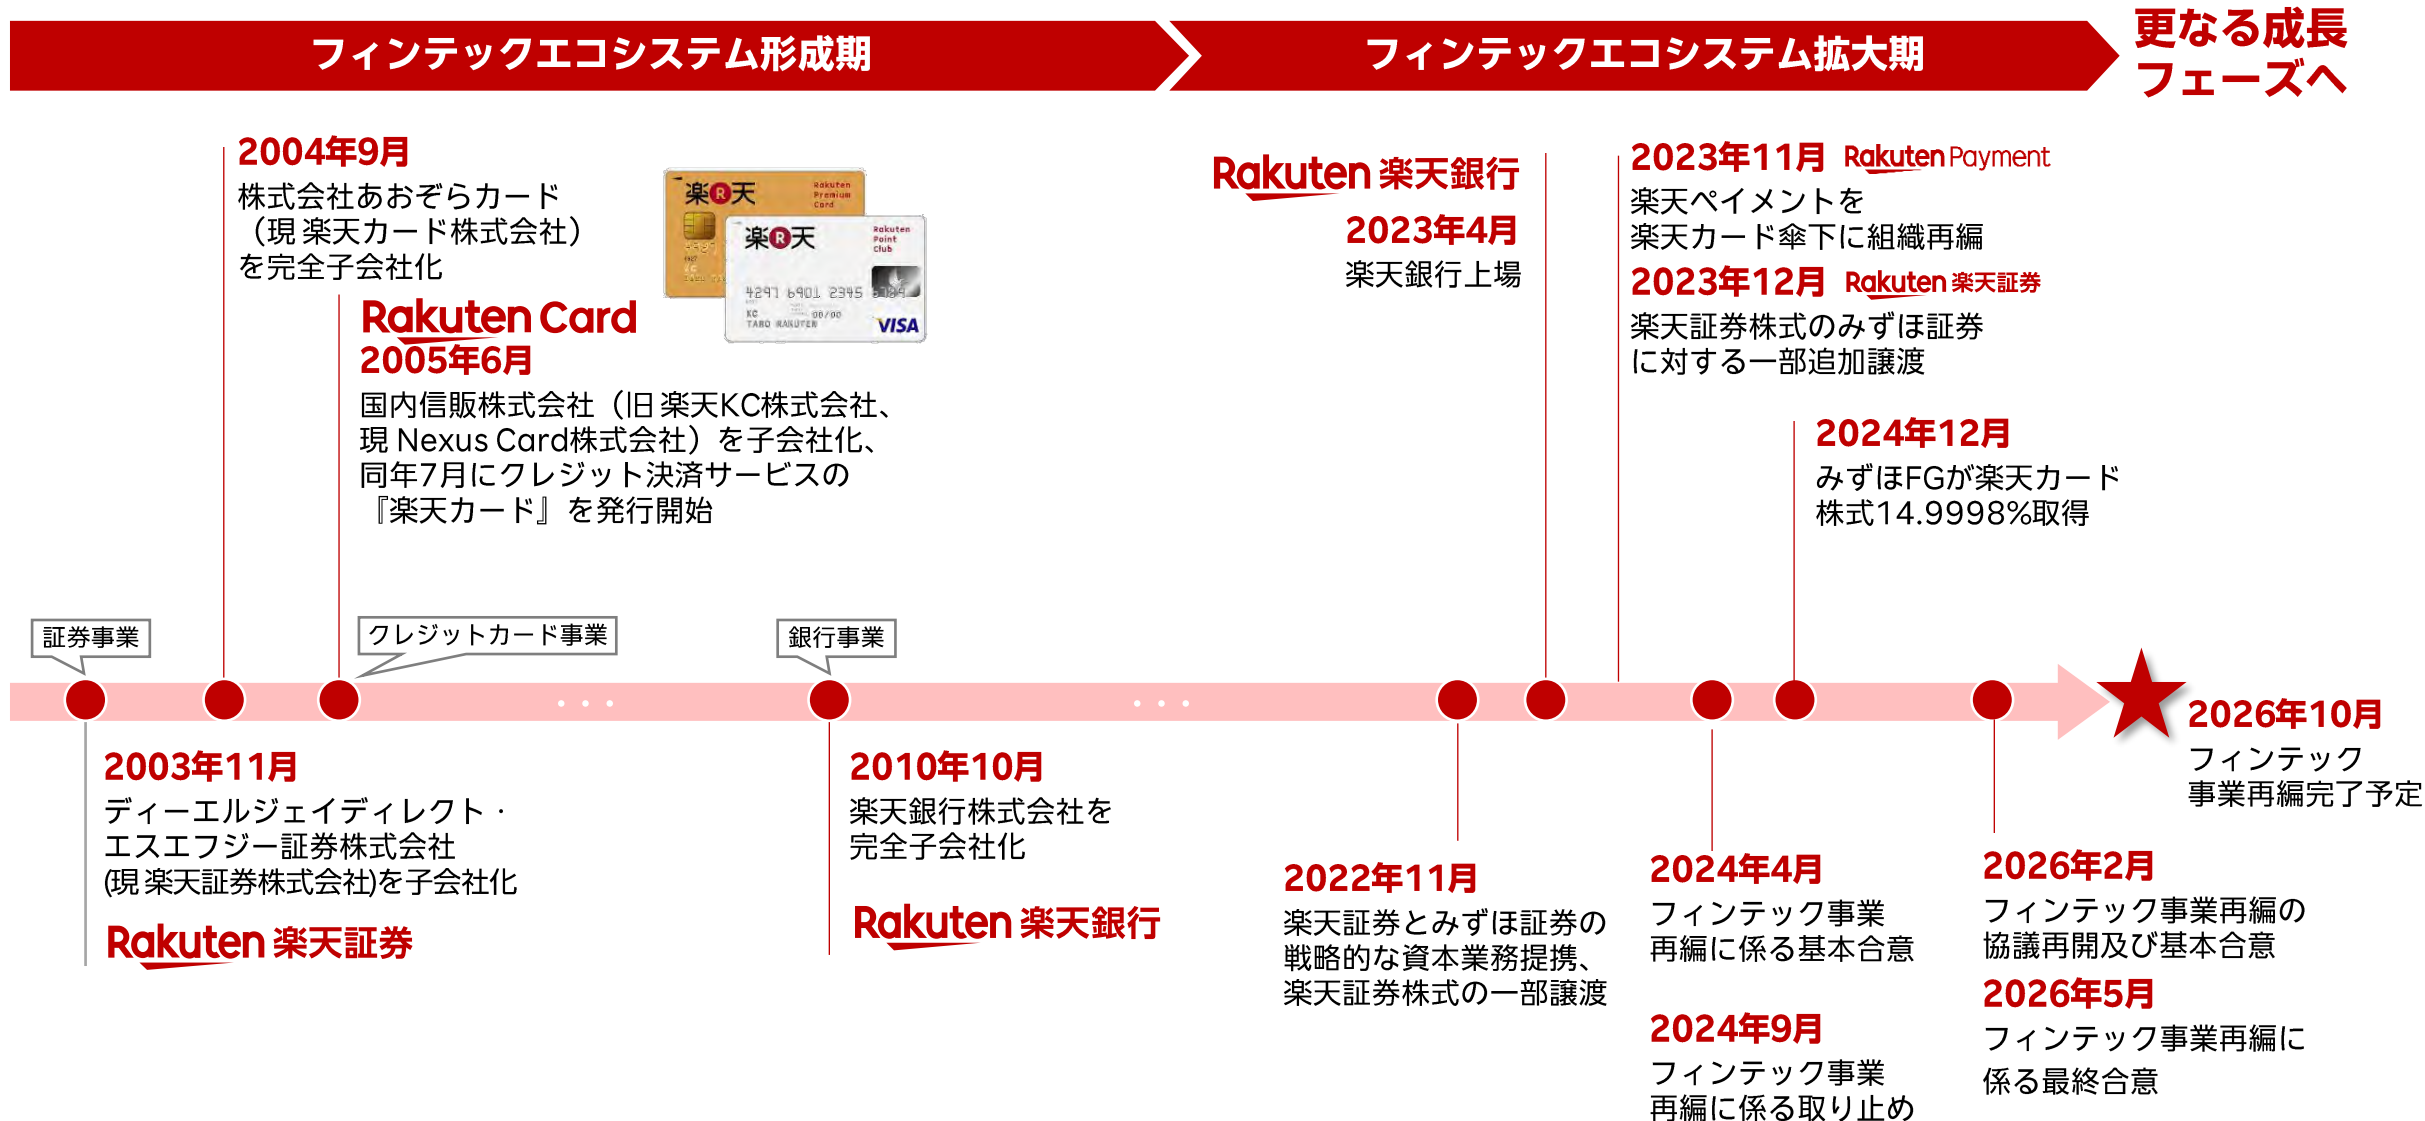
フィンテックエコシステム形成期

フィンテックエコシステム拡大期

更なる成長フェーズへ

2004年9月
株式会社あおぞらカード（現 楽天カード株式会社）を完全子会社化

楽天 Rakuten Premium Card

楽天 Rakuten Point Club
4297 6901 2345 6789
KC
TARO RAKUTEN
00/00
VISA

Rakuten Card
2005年6月
国内信販株式会社（旧 楽天KC株式会社、現 Nexus Card株式会社）を子会社化、同年7月にクレジット決済サービスの『楽天カード』を発行開始

Rakuten 楽天銀行
2023年4月
楽天銀行上場

2023年11月 Rakuten Payment
楽天ペイメントを楽天カード傘下に組織再編

2023年12月 Rakuten 楽天証券
楽天証券株式のみずほ証券に対する一部追加譲渡

2024年12月
みずほFGが楽天カード株式14.9998%取得

証券事業

クレジットカード事業

銀行事業

2026年10月
フィンテック事業再編完了予定

2003年11月
ディーエルジェイディレクト・エスエフジー証券株式会社(現 楽天証券株式会社)を子会社化
Rakuten 楽天証券

2010年10月
楽天銀行株式会社を完全子会社化
Rakuten 楽天銀行

2022年11月
楽天証券とみずほ証券の戦略的な資本業務提携、楽天証券株式の一部譲渡

2024年4月
フィンテック事業再編に係る基本合意

2024年9月
フィンテック事業再編に係る取り止め

2026年2月
フィンテック事業再編の協議再開及び基本合意

2026年5月
フィンテック事業再編に係る最終合意